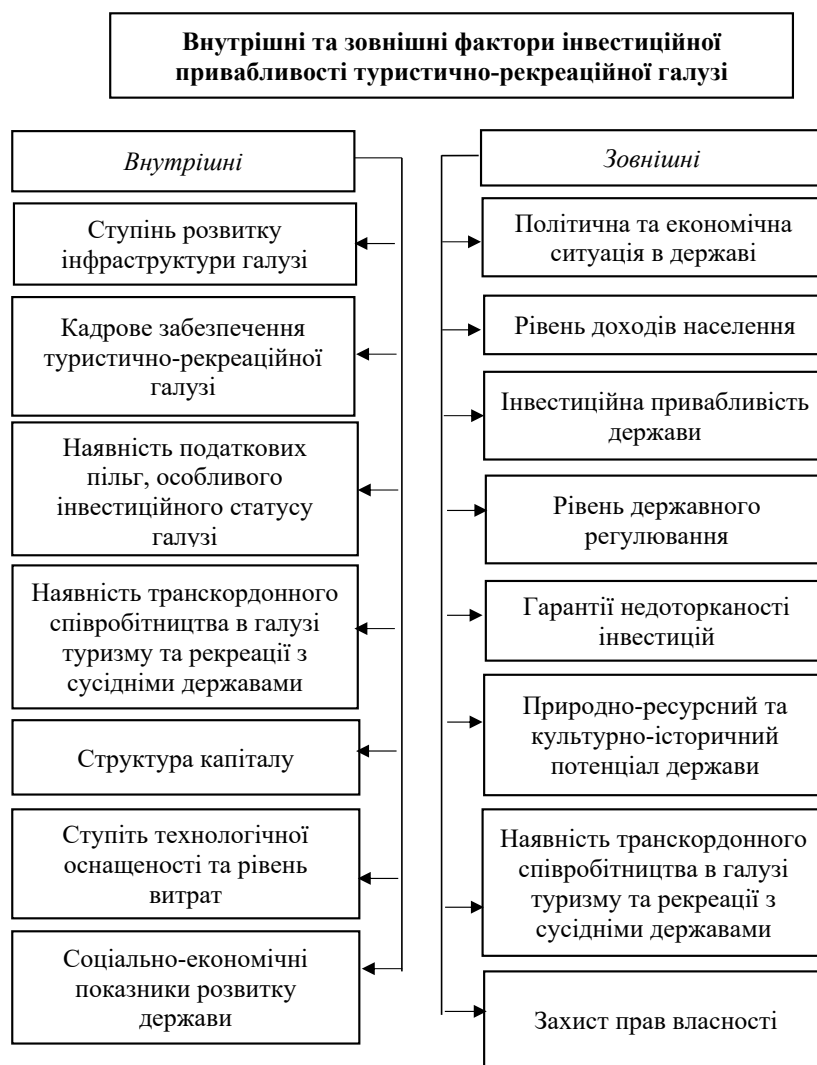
Внутрішні та зовнішні фактори інвестиційної привабливості туристично-рекреаційної галузі

Внутрішні

Ступінь розвитку інфраструктури галузі

Кадрове забезпечення туристично-рекреаційної галузі

Наявність податкових пільг, особливого інвестиційного статусу галузі

Наявність транскордонного співробітництва в галузі туризму та рекреації з сусідніми державами

Структура капіталу

Ступіть технологічної оснащеності та рівень витрат

Соціально-економічні показники розвитку держави

Зовнішні

Політична та економічна ситуація в державі

Рівень доходів населення

Інвестиційна привабливість держави

Рівень державного регулювання

Гарантії недоторканості інвестицій

Природно-ресурсний та культурно-історичний потенціал держави

Наявність транскордонного співробітництва в галузі туризму та рекреації з сусідніми державами

Захист прав власності